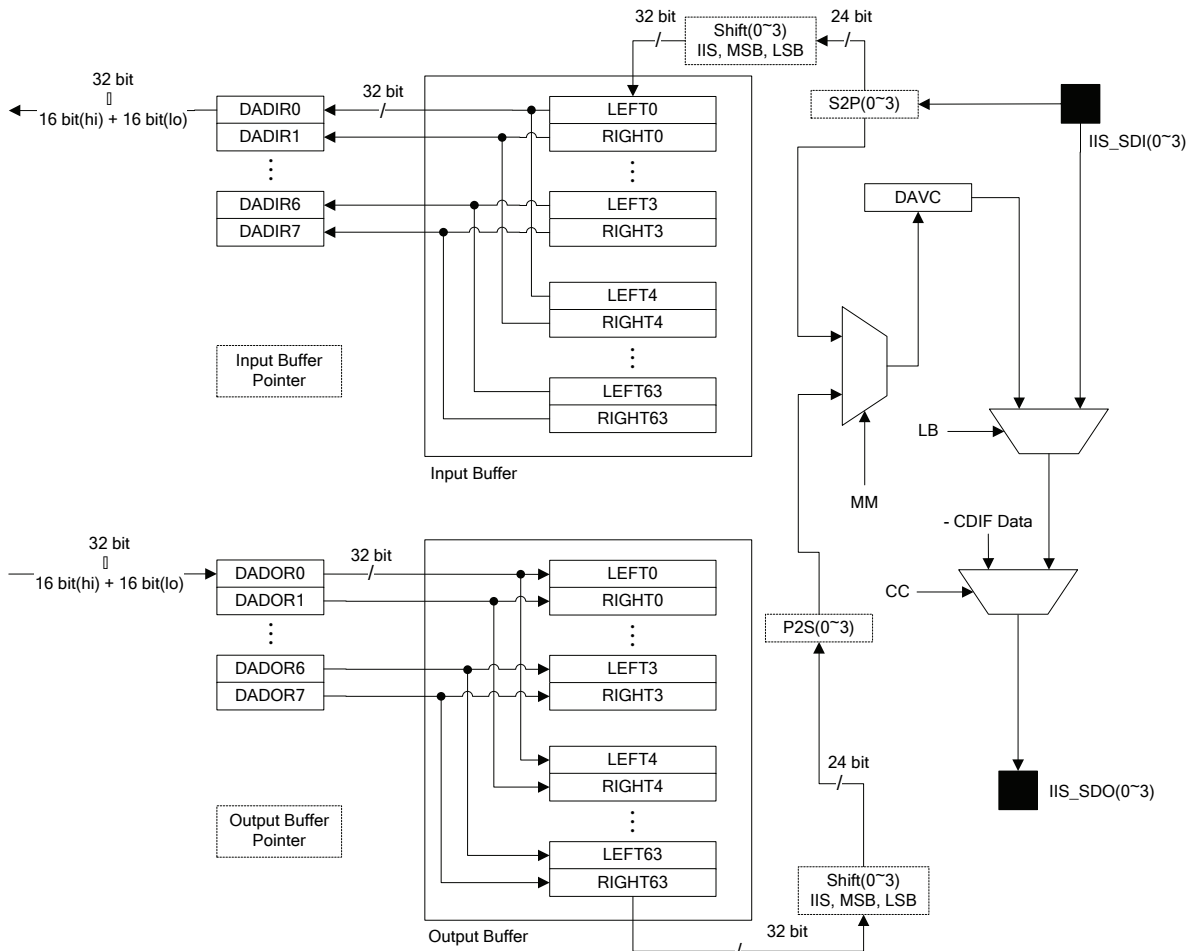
32 bit
Shift(0~3)
IIS, MSB, LSB
24 bit
32 bit
16 bit(hi) + 16 bit(lo)
DADIR0
DADIR1
32 bit
LEFT0
RIGHT0
S2P(0~3)
IIS_SDI(0~3)
DADIR6
DADIR7
LEFT3
RIGHT3
DAVC
LEFT4
RIGHT4
Input Buffer
Pointer
LEFT63
RIGHT63
LB
Input Buffer
MM
32 bit
16 bit(hi) + 16 bit(lo)
32 bit
DADOR0
DADOR1
LEFT0
RIGHT0
- CDIF Data
CC
P2S(0~3)
DADOR6
DADOR7
LEFT3
RIGHT3
LEFT4
RIGHT4
24 bit
IIS_SDO(0~3)
Output Buffer
Pointer
LEFT63
RIGHT63
Shift(0~3)
IIS, MSB, LSB
Output Buffer
32 bit